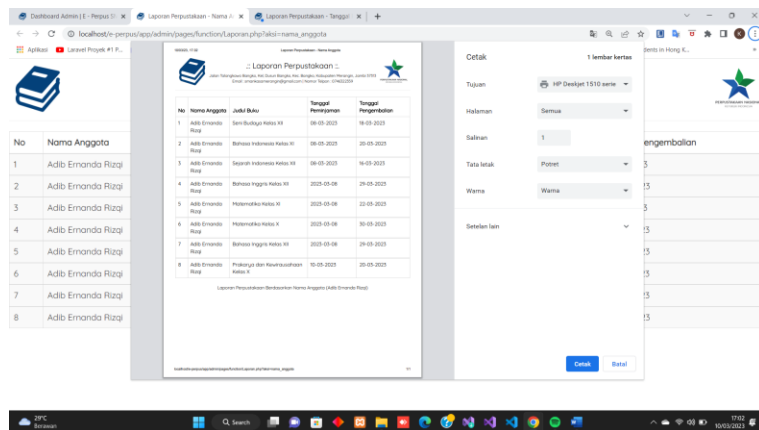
Dashboard Admin | E - Perpus SI ×
Laporan Perpustakaan - Nama A ×
Laporan Perpustakaan - Tanggal ×
+

localhost/e-perpus/app/admin/pages/function/Laporan.php?aksi=nama_anggota

Aplikasi
Laravel Proyek #1 P...
dents in Hong K...

No
Nama Anggota
1
Adib Ernanda Rizqi
2
Adib Ernanda Rizqi
3
Adib Ernanda Rizqi
4
Adib Ernanda Rizqi
5
Adib Ernanda Rizqi
6
Adib Ernanda Rizqi
7
Adib Ernanda Rizqi
8
Adib Ernanda Rizqi

engembalian
23
23
23
23
23
23
23
23

10/03/2023, 17:02
Laporan Perpustakaan - Nama Anggota

.: Laporan Perpustakaan :.

| No | Nama Anggota | Judul Buku | Tanggal Peminjaman | Tanggal Pengembalian |
|---|---|---|---|---|
| 1 | Adib Ernanda Rizqi | Seni Budaya Kelas XII | 08-03-2023 | 18-03-2023 |
| 2 | Adib Ernanda Rizqi | Bahasa Indonesia Kelas XI | 08-03-2023 | 20-03-2023 |
| 3 | Adib Ernanda Rizqi | Sejarah Indonesia Kelas XII | 09-03-2023 | 16-03-2023 |
| 4 | Adib Ernanda Rizqi | Bahasa Inggris Kelas XII | 2023-03-08 | 29-03-2023 |
| 5 | Adib Ernanda Rizqi | Matematika Kelas XII | 2023-03-08 | 22-03-2023 |
| 6 | Adib Ernanda Rizqi | Matematika Kelas X | 2023-03-08 | 30-03-2023 |
| 7 | Adib Ernanda Rizqi | Bahasa Inggris Kelas XII | 2023-03-08 | 29-03-2023 |
| 8 | Adib Ernanda Rizqi | Prakarya dan Kewirausahaan Kelas X | 10-03-2023 | 20-03-2023 |

Laporan Perpustakaan Berdasarkan Nama Anggota (Adib Ernanda Rizqi)

localhost/e-perpus/app/admin/pages/function/Laporan.php?aksi=nama_anggota
1/1

Cetak
1 lembar kertas
Tujuan
HP Deskjet 1510 serie
Halaman
Semua
Salinan
1
Tata letak
Potret
Warna
Warna
Setelan lain
Cetak
Batal

29°C
Berawan
Search
17:02
10/03/2023